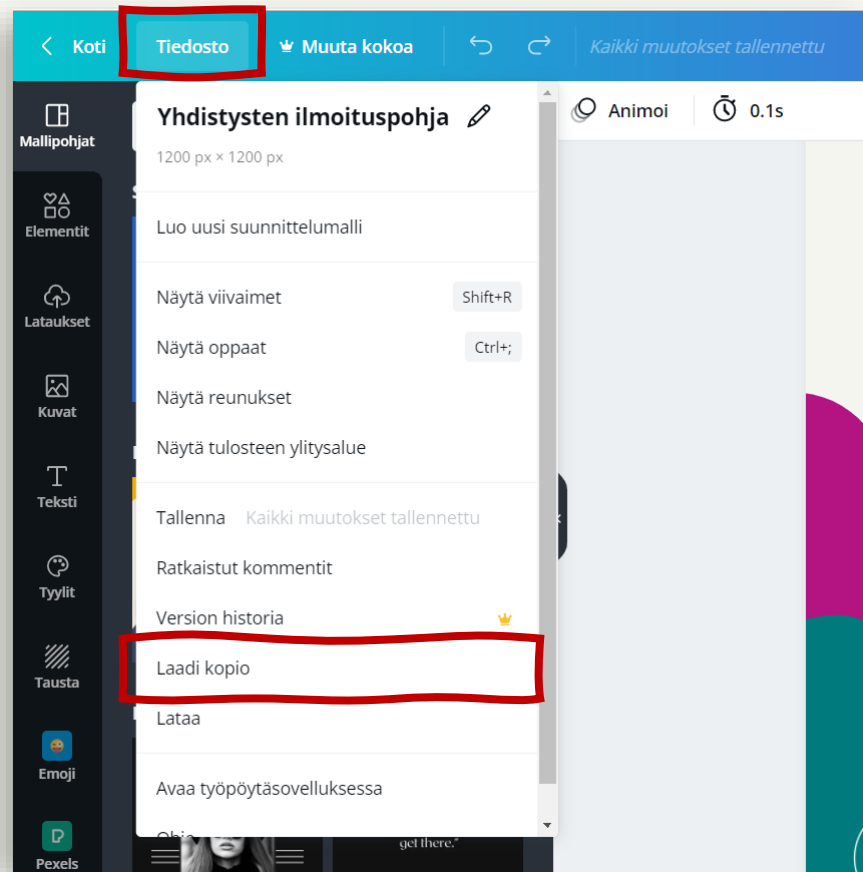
Koti Tiedosto Muuta kokoa Kaikki muutokset tallennettu

Mallipohjat
Elementit
Lataukset
Kuvat
Teksti
Tyylit
Tausta
Emoji
Pexels

Animoi 0.1s

Yhdistysten ilmoituspohja
1200 px × 1200 px

Luo uusi suunnittelumalli

Näytä viivaimet Shift+R
Näytä oppaat Ctrl+;
Näytä reunukset
Näytä tulosteen ylitysalue

Tallenna Kaikki muutokset tallennettu
Ratkaistut kommentit
Version historia
Laadi kopio
Lataa

Avaa työpöytäsovelluksessa
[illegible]

get there."